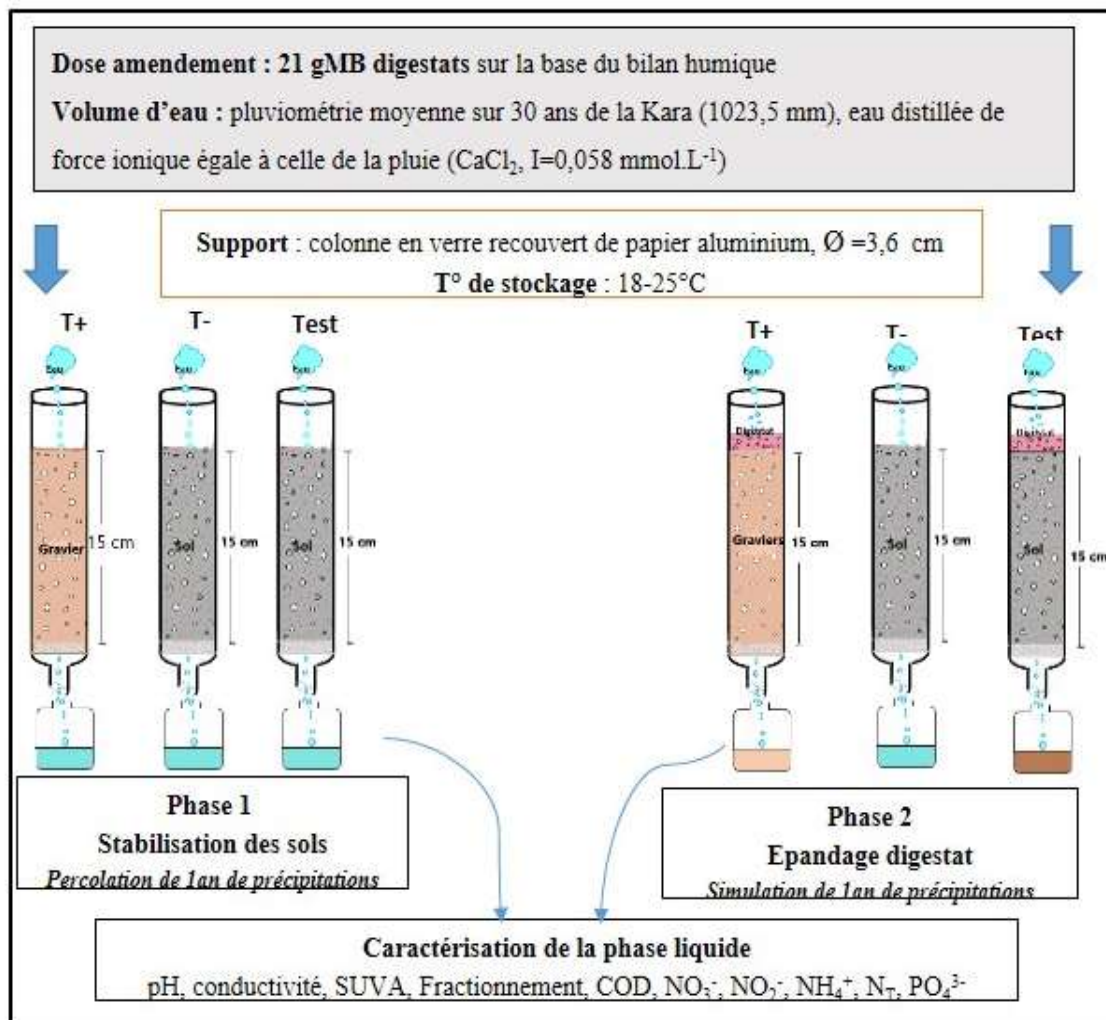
**Dose amendement : 21 gMB digestats** sur la base du bilan humique

**Volume d'eau :** pluviométrie moyenne sur 30 ans de la Kara (1023,5 mm), eau distillée de force ionique égale à celle de la pluie ($CaCl_2$, I=0,058 mmol.L$^{-1}$)

**Support** : colonne en verre recouvert de papier aluminium, Ø =3,6 cm
**T° de stockage** : 18-25°C

T+
Eau
Gravier
15 cm

T-
Eau
Sol
15 cm

Test
Eau
Sol
15 cm

T+
Eau
Digestat
Graviers
15 cm

T-
Eau
Sol
15 cm

Test
Eau
Digestat
Sol
15 cm

**Phase 1**
**Stabilisation des sols**
*Percolation de 1an de précipitations*

**Phase 2**
**Epandage digestat**
*Simulation de 1an de précipitations*

**Caractérisation de la phase liquide**
pH, conductivité, SUVA, Fractionnement, COD, $NO_3^-$, $NO_2^-$, $NH_4^+$, $N_T$, $PO_4^{3-}$